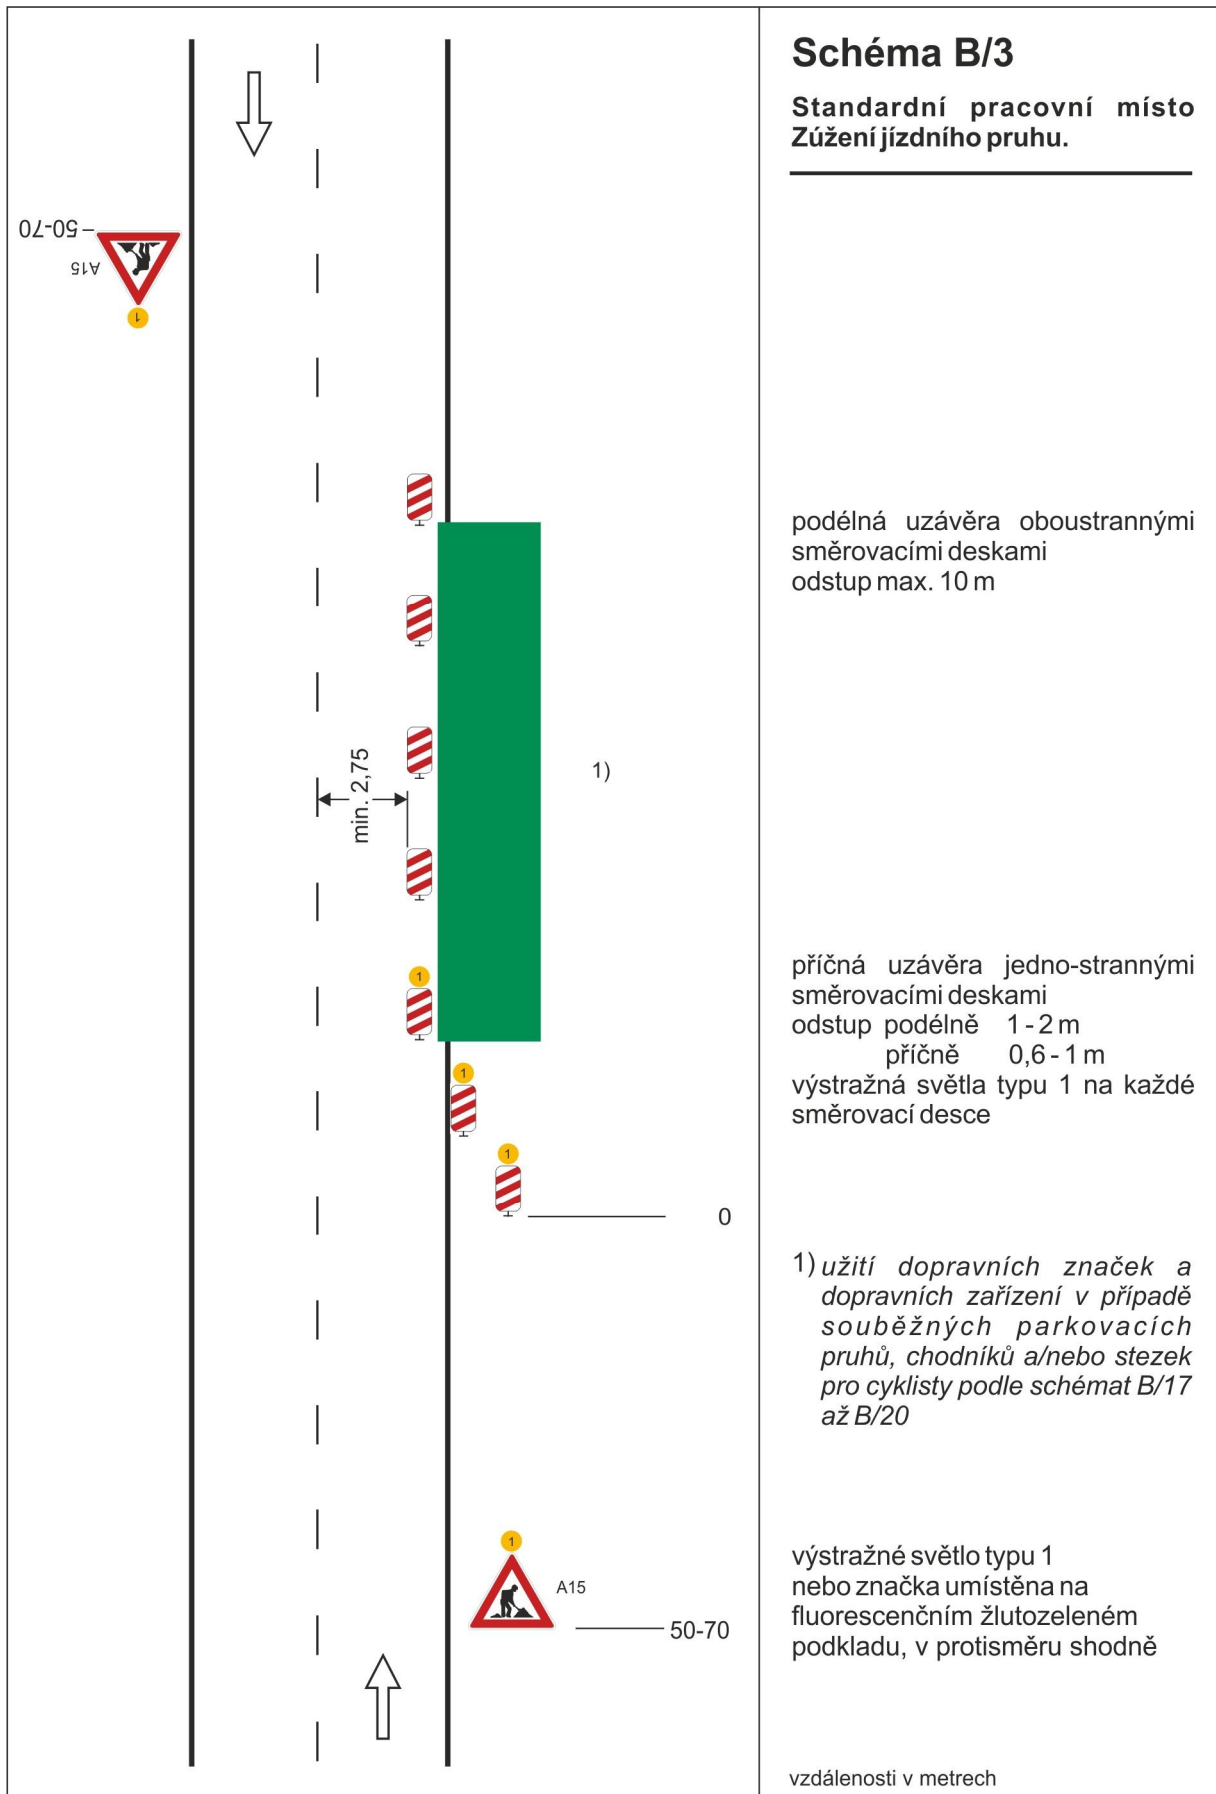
50-70

A15

1

min. 2,75

1)

1

1

1

0

1

A15

50-70

Schéma B/3

Standardní pracovní místo Zúžení jízdního pruhu.

podélná uzávěra oboustrannými směrovacími deskami odstup max. 10 m

příčná uzávěra jedno-strannými směrovacími deskami
odstup podélně 1 - 2 m
příčně 0,6 - 1 m
výstražná světla typu 1 na každé směrovací desce

1) *užití dopravních značek a dopravních zařízení v případě souběžných parkovacích pruhů, chodníků a/nebo stezek pro cyklisty podle schémat B/17 až B/20*

výstražné světlo typu 1 nebo značka umístěna na fluorescenčním žlutozeleném podkladu, v protisměru shodně

vzdálenosti v metrech